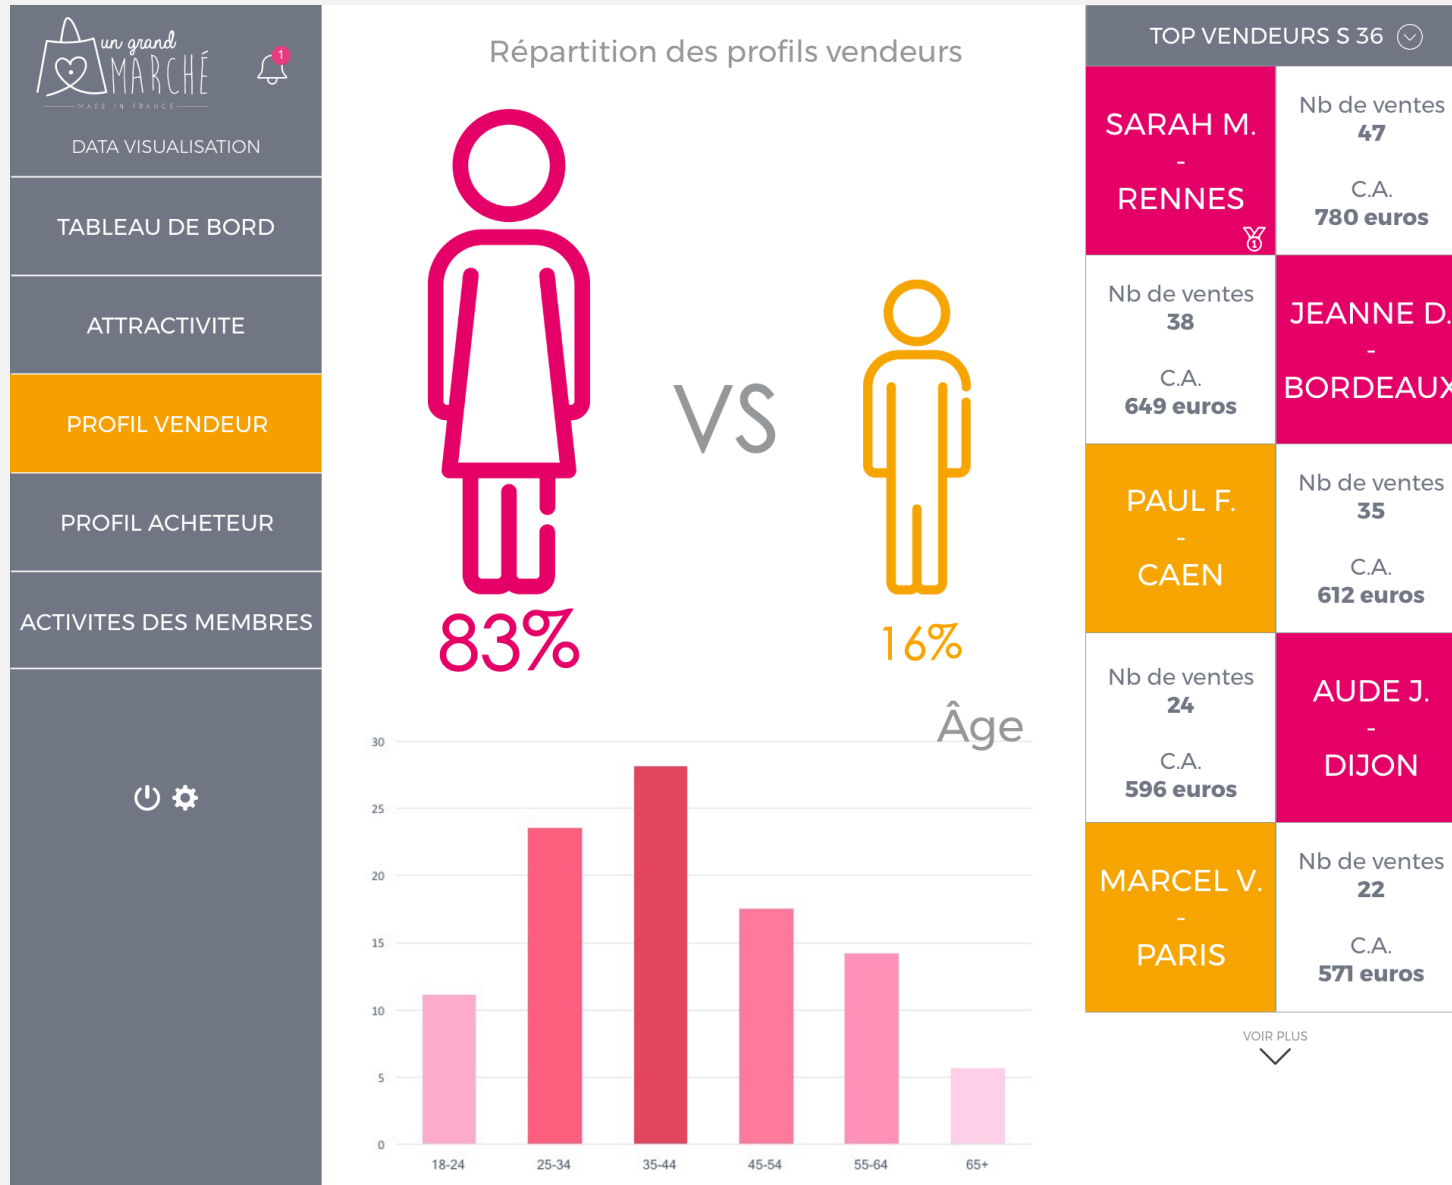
un grand MARCHÉ
MADE IN FRANCE
1
DATA VISUALISATION
TABLEAU DE BORD
ATTRACTIVITE
PROFIL VENDEUR
PROFIL ACHETEUR
ACTIVITES DES MEMBRES

Répartition des profils vendeurs

VS

83%

16%

Âge

| | |
|---|---|
| 18-24 | 11 |
| 25-34 | 23.5 |
| 35-44 | 28 |
| 45-54 | 17.5 |
| 55-64 | 14 |
| 65+ | 5.5 |

30
25
20
15
10
5
0

TOP VENDEURS S 36

SARAH M. - RENNES
Nb de ventes 47
C.A. 780 euros

Nb de ventes 38
C.A. 649 euros
JEANNE D. - BORDEAUX

PAUL F. - CAEN
Nb de ventes 35
C.A. 612 euros

Nb de ventes 24
C.A. 596 euros
AUDE J. - DIJON

MARCEL V. - PARIS
Nb de ventes 22
C.A. 571 euros

VOIR PLUS